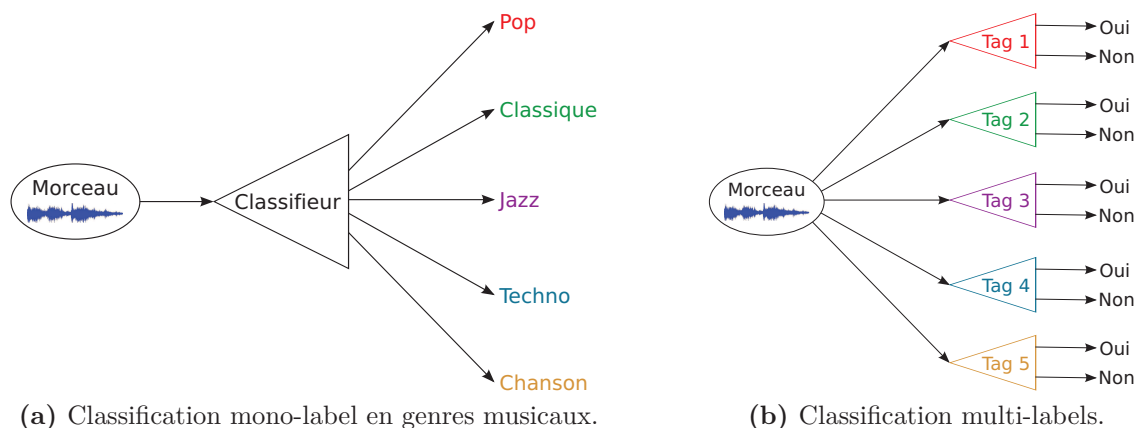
Morceau

Classifieur

Pop

Classique

Jazz

Techno

Chanson

**(a)** Classification mono-label en genres musicaux.

Morceau

Tag 1
Oui
Non

Tag 2
Oui
Non

Tag 3
Oui
Non

Tag 4
Oui
Non

Tag 5
Oui
Non

**(b)** Classification multi-labels.